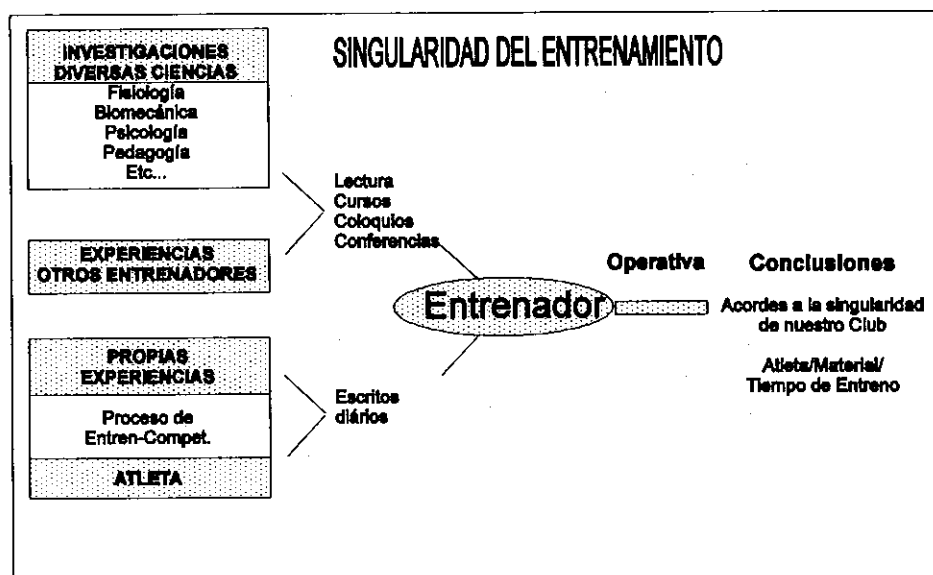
INVESTIGACIONES DIVERSAS CIENCIAS
Fisiología
Biomecánica
Psicología
Pedagogía
Etc...

SINGULARIDAD DEL ENTRENAMIENTO

EXPERIENCIAS OTROS ENTRENADORES

Lectura
Cursos
Coloquios
Conferencias

Entrenador

Operativa

Conclusiones

Acordes a la singularidad de nuestro Club

Atleta/Material/ Tiempo de Entreno

PROPIAS EXPERIENCIAS

Proceso de Entren-Compet.

ATLETA

Escritos diários